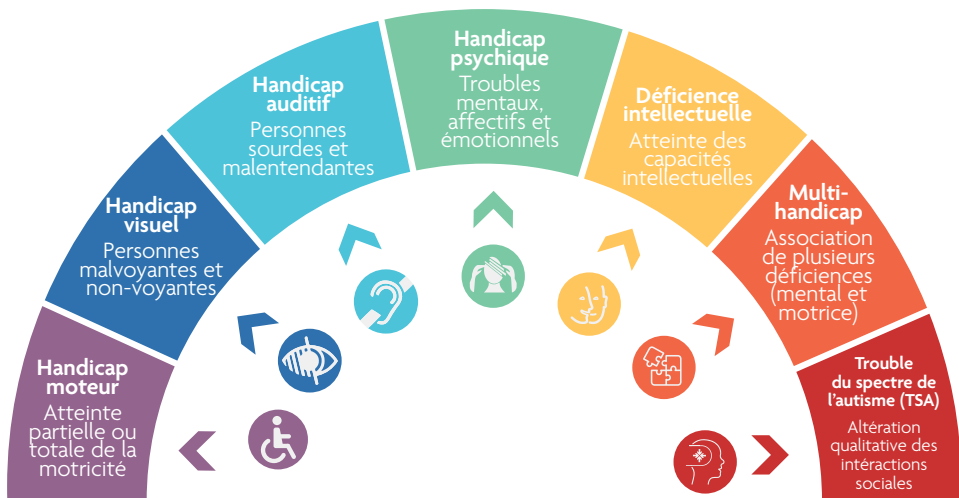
Handicap moteur
Atteinte partielle ou totale de la motricité

Handicap visuel
Personnes malvoyantes et non-voyantes

Handicap auditif
Personnes sourdes et malentendantes

Handicap psychique
Troubles mentaux, affectifs et émotionnels

Déficience intellectuelle
Atteinte des capacités intellectuelles

Multi-handicap
Association de plusieurs déficiences (mental et motrice)

Trouble du spectre de l'autisme (TSA)
Altération qualitative des intéractions sociales